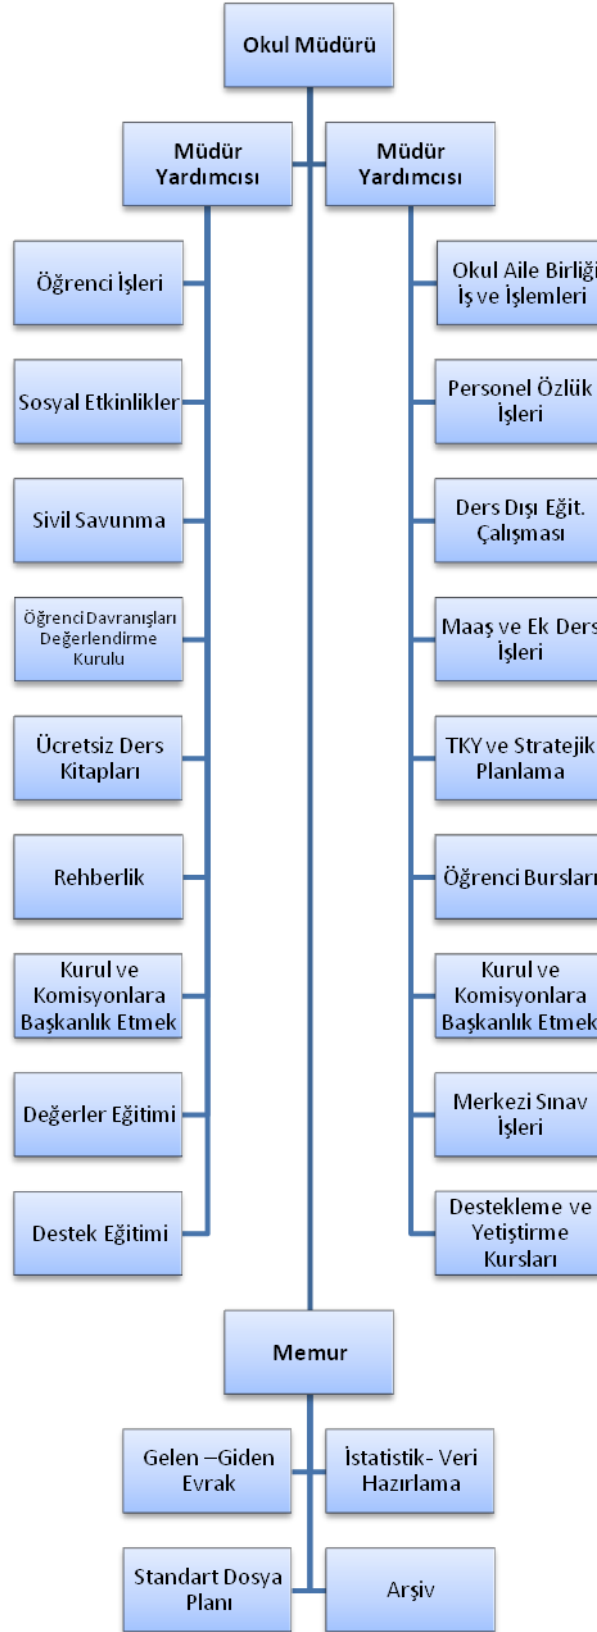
Okul Müdürü

Müdür Yardımcısı

Müdür Yardımcısı

Öğrenci İşleri

Sosyal Etkinlikler

Sivil Savunma

Öğrenci Davranışları Değerlendirme Kurulu

Ücretsiz Ders Kitapları

Rehberlik

Kurul ve Komisyonlara Başkanlık Etmek

Değerler Eğitimi

Destek Eğitimi

Okul Aile Birliği İş ve İşlemleri

Personel Özlük İşleri

Ders Dışı Eğit. Çalışması

Maaş ve Ek Ders İşleri

TKY ve Stratejik Planlama

Öğrenci Bursları

Kurul ve Komisyonlara Başkanlık Etmek

Merkezi Sınav İşleri

Destekleme ve Yetiştirme Kursları

Memur

Gelen –Giden Evrak

İstatistik- Veri Hazırlama

Standart Dosya Planı

Arşiv